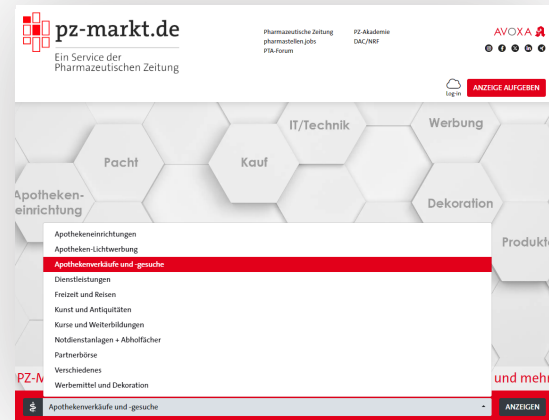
pz-markt.de
Ein Service der Pharmazeutischen Zeitung

Pharmazeutische Zeitung
pharmastellen.jobs
PTA-Forum

PZ-Akademie
DAC/NRF

AVOXA

Log-in

ANZEIGE AUFGEBEN

IT/Technik

Werbung

Pacht

Kauf

Apotheken-einrichtung

Dekoration

Produkte

Apothekeneinrichtungen
Apotheken-Lichtwerbung
Apothekenverkäufe und -gesuche
Dienstleistungen
Freizeit und Reisen
Kunst und Antiquitäten
Kurse und Weiterbildungen
Notdienstanlagen + Abholfächer
Partnerbörse
Verschiedenes
Werbemittel und Dekoration

PZ-M

und mehr

Apothekenverkäufe und -gesuche

ANZEIGEN